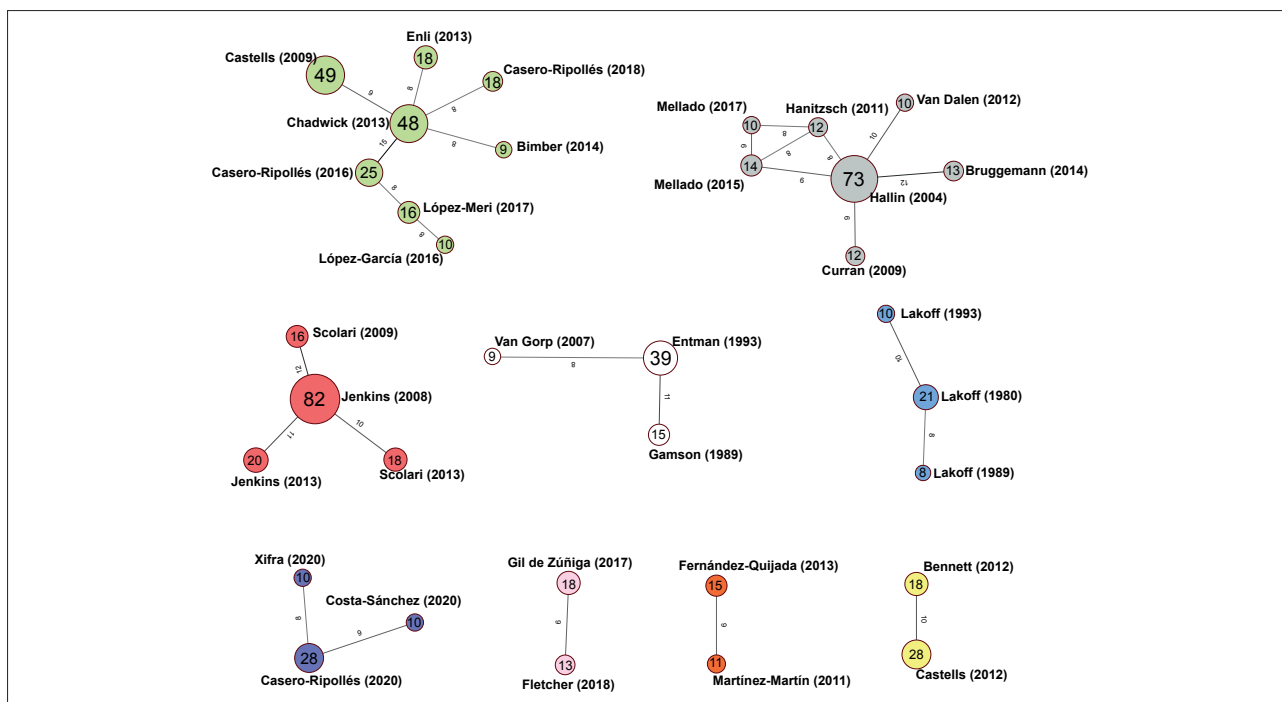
Enli (2013)
18
Castells (2009)
49
Casero-Ripollés (2018)
18
9
8
8
Chadwick (2013)
48
15
8
Bimber (2014)
9
Casero-Ripollés (2016)
25
8
López-Meri (2017)
16
8
10
López-García (2016)

Mellado (2017)
10
Hanitzsch (2011)
12
10
Van Dalen (2012)
8
9
8
10
14
Mellado (2015)
9
73
12
13
Bruggemann (2014)
Hallin (2004)
9
12
Curran (2009)

16
Scolari (2009)
12
82
Jenkins (2008)
11
10
20
18
Jenkins (2013)
Scolari (2013)

Van Gorp (2007)
9
8
39
Entman (1993)
11
15
Gamson (1989)

10
Lakoff (1993)
10
21
Lakoff (1980)
8
8
Lakoff (1989)

Xifra (2020)
10
Costa-Sánchez (2020)
10
8
9
28
Casero-Ripollés (2020)

Gil de Zúñiga (2017)
18
9
13
Fletcher (2018)

Fernández-Quijada (2013)
15
9
11
Martínez-Martín (2011)

Bennett (2012)
18
10
28
Castells (2012)